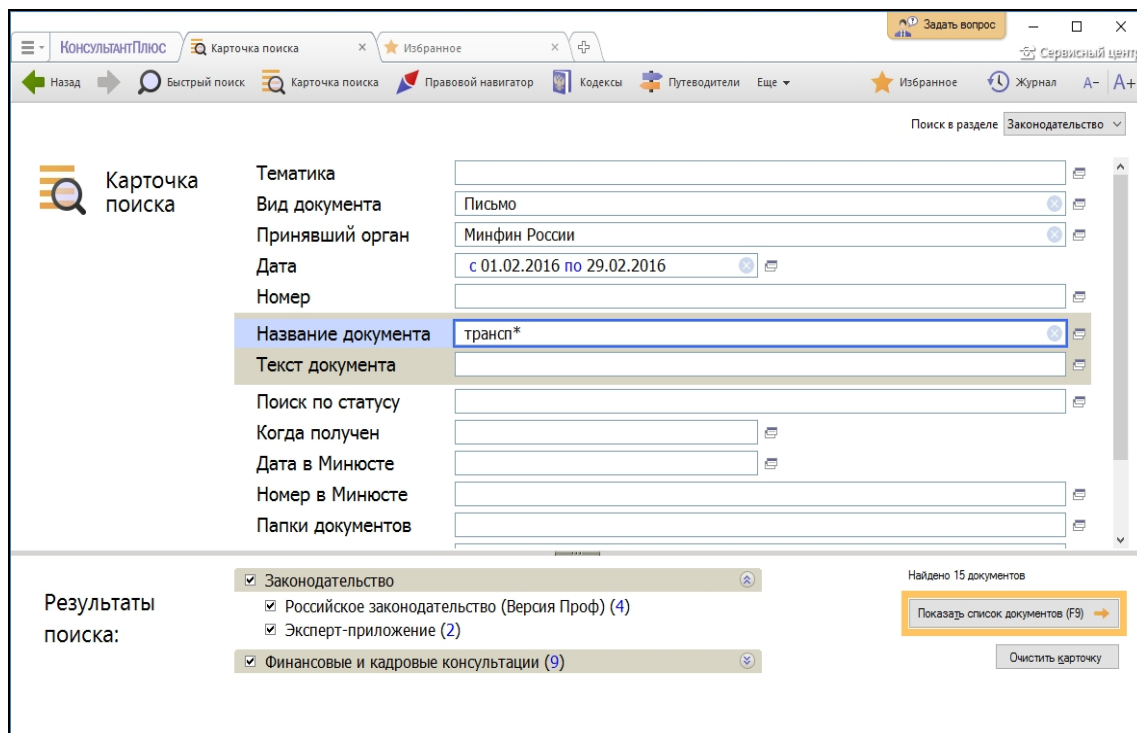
КонсультантПлюс
Карточка поиска
Избранное
Задать вопрос
Сервисный центр
Назад
Быстрый поиск
Карточка поиска
Правовой навигатор
Кодексы
Путеводители
Еще
Избранное
Журнал
A−
A+

Поиск в разделе Законодательство

Карточка поиска

Тематика
Вид документа Письмо
Принявший орган Минфин России
Дата с 01.02.2016 по 29.02.2016
Номер
Название документа трансп*
Текст документа
Поиск по статусу
Когда получен
Дата в Минюсте
Номер в Минюсте
Папки документов

Результаты поиска:

Законодательство
Российское законодательство (Версия Проф) (4)
Эксперт-приложение (2)
Финансовые и кадровые консультации (9)

Найдено 15 документов
Показать список документов (F9)
Очистить карточку